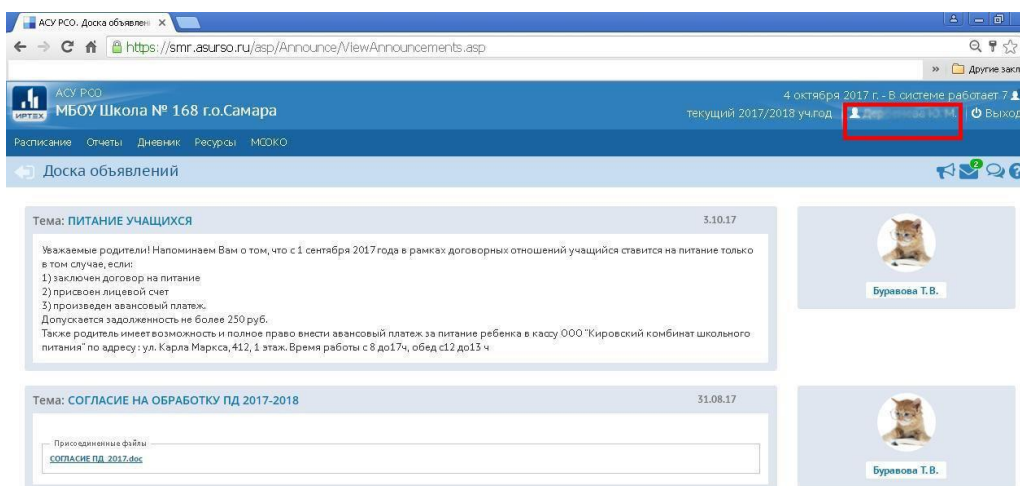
АСУ РСО. Доска объявлени ×

https://smr.asurso.ru/asp/Announce/ViewAnnouncements.asp

» Другие закл

ИРТЕХ АСУ РСО
МБОУ Школа № 168 г.о.Самара

4 октября 2017 г. - В системе работает 7
текущий 2017/2018 уч.год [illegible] Выход

Расписание Отчеты Дневник Ресурсы МСОКО

Доска объявлений

2

Тема: ПИТАНИЕ УЧАЩИХСЯ 3.10.17

Уважаемые родители! Напоминаем Вам о том, что с 1 сентября 2017 года в рамках договорных отношений учащийся ставится на питание только в том случае, если:
1) заключен договор на питание
2) присвоен лицевой счет
3) произведен авансовый платеж.
Допускается задолженность не более 250 руб.
Также родитель имеет возможность и полное право внести авансовый платеж за питание ребенка в кассу ООО "Кировский комбинат школьного питания" по адресу: ул. Карла Маркса, 412, 1 этаж. Время работы с 8 до17ч, обед с12 до13 ч

Буравова Т.В.

Тема: СОГЛАСИЕ НА ОБРАБОТКУ ПД 2017-2018 31.08.17

Присоединенные файлы
СОГЛАСИЕ ПД 2017.doc

Буравова Т.В.